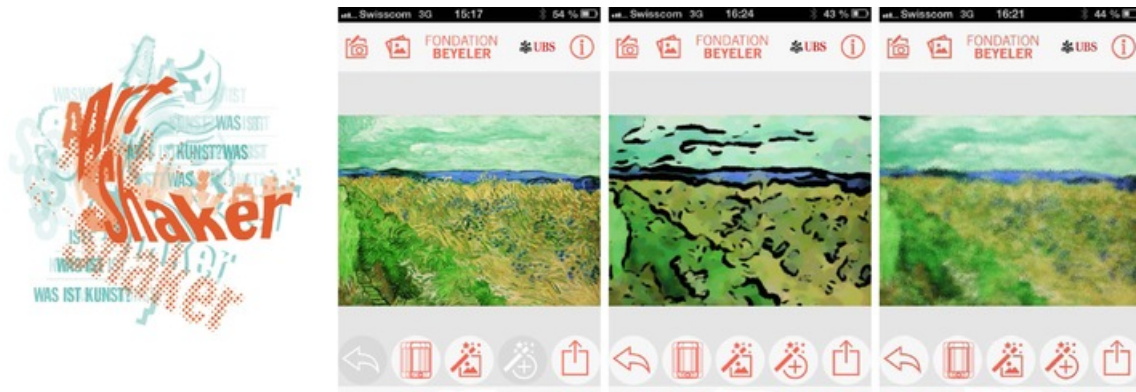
ART Shaker
WAS IST KUNST? WAS IST KUNST? WAS IST KUNST? WAS IST KUNST?

Swisscom 3G 15:17 54 %
FONDATION BEYELER
UBS

Swisscom 3G 16:24 43 %
FONDATION BEYELER
UBS

Swisscom 3G 16:21 44 %
FONDATION BEYELER
UBS